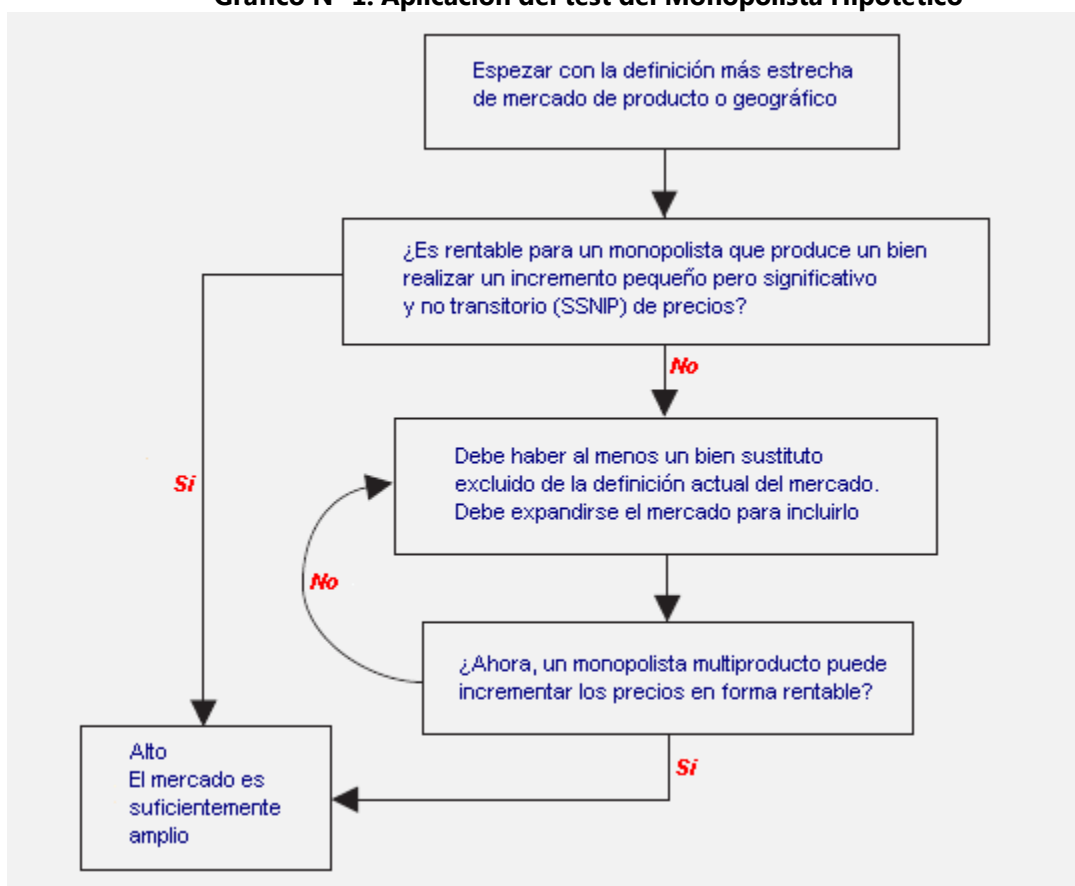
Gráfico N° 1: Aplicación del test del Monopolista Hipotético

Espezar con la definición más estrecha de mercado de producto o geográfico

¿Es rentable para un monopolista que produce un bien realizar un incremento pequeño pero significativo y no transitorio (SSNIP) de precios?

No

Si

Debe haber al menos un bien sustituto excluido de la definición actual del mercado. Debe expandirse el mercado para incluirlo

No

¿Ahora, un monopolista multiproducto puede incrementar los precios en forma rentable?

Si

Alto
El mercado es suficientemente amplio